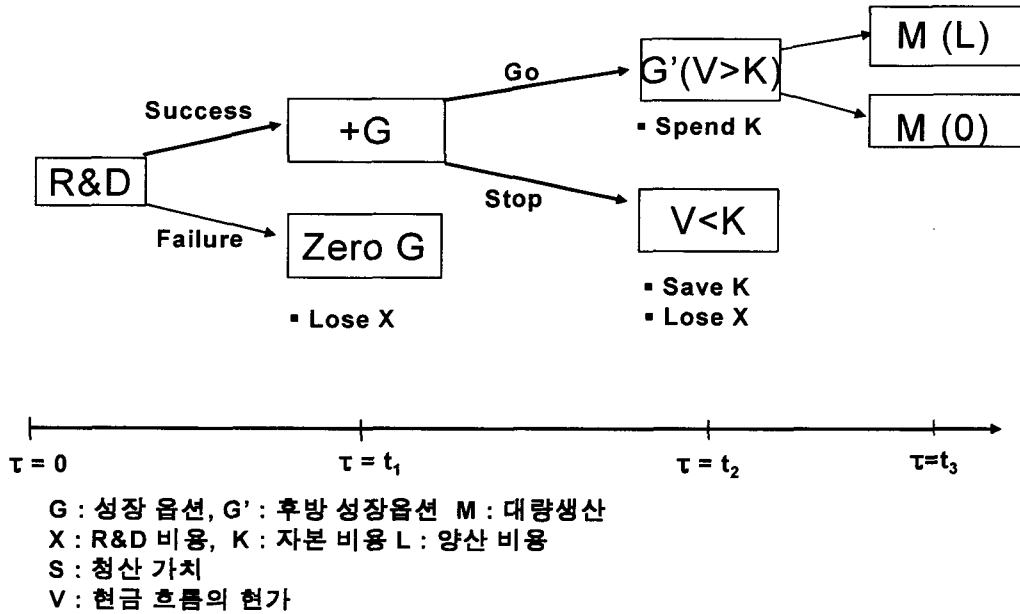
M (L)

Go

G'(V>K)

Success

+G

▪ Spend K

M (0)

R&D

Stop

V<K

Failure

Zero G

▪ Save K
▪ Lose X

▪ Lose X

$\tau = 0$

$\tau = t_1$

$\tau = t_2$

$\tau = t_3$

G : 성장 옵션, G' : 후방 성장옵션 M : 대량생산
X : R&D 비용, K : 자본 비용 L : 양산 비용
S : 청산 가치
V : 현금 흐름의 현가